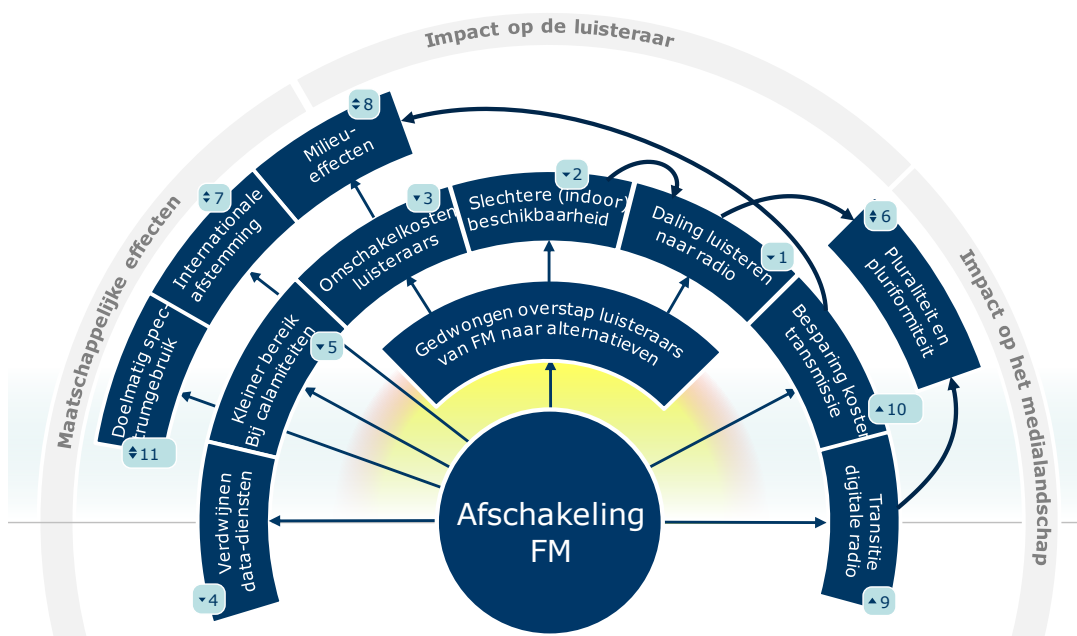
Impact op de luisteraar

Maatschappelijke effecten

Impact op het medialandschap

8
Milieu-effecten

7
Internationale afstemming

Doelmatig spec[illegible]rumgebruik
11

3
Omschakelkosten luisteraars

2
Slechtere (indoor) beschikbaarheid

Daling luisteren naar radio
1

6
Pluraliteit en pluriformiteit

Kleiner bereik Bij calamiteiten
5

Gedwongen overstap luisteraars van FM naar alternatieven

Besparing kosten transmissie
10

Verdwijnen data-diensten
4

Afschakeling FM

Transitie digitale radio
9